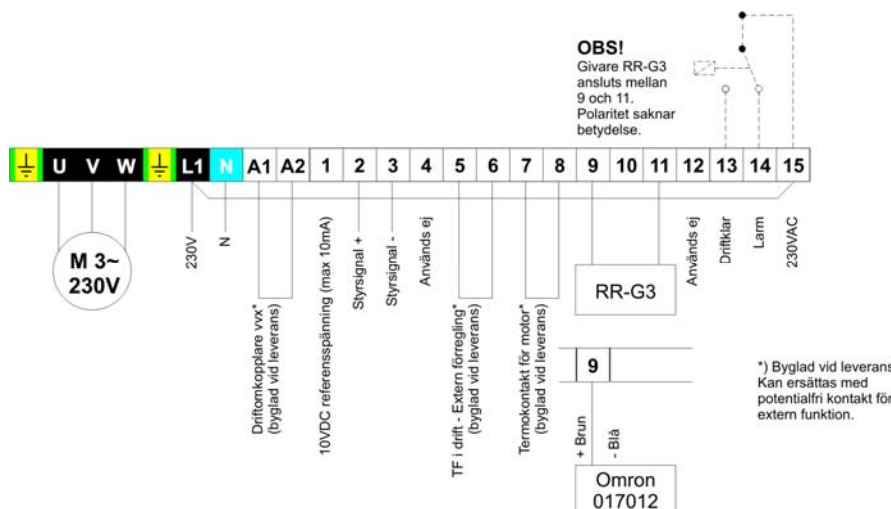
OBS!
Givare RR-G3 ansluts mellan 9 och 11. Polaritet saknar betydelse.

| ⏚ | U | V | W | ⏚ | L1 | N | A1 | A2 | 1 | 2 | 3 | 4 | 5 | 6 | 7 | 8 | 9 | 10 | 11 | 12 | 13 | 14 | 15 |
|---|---|---|---|---|---|---|---|---|---|---|---|---|---|---|---|---|---|---|---|---|---|---|---|

M 3~
230V

230V

N

Driftomkopplare vvx* (byglad vid leverans)

10VDC referensspänning (max 10mA)

Styrsignal +

Styrsignal -

Används ej

TF i drift - Extern förregling* (byglad vid leverans)

Termokontakt för motor* (byglad vid leverans)

RR-G3

Används ej

Driftklar

Larm

230VAC

9

+ Brun

- Blå

Omron
017012

*) Byglad vid leverans. Kan ersättas med potentialfri kontakt för extern funktion.